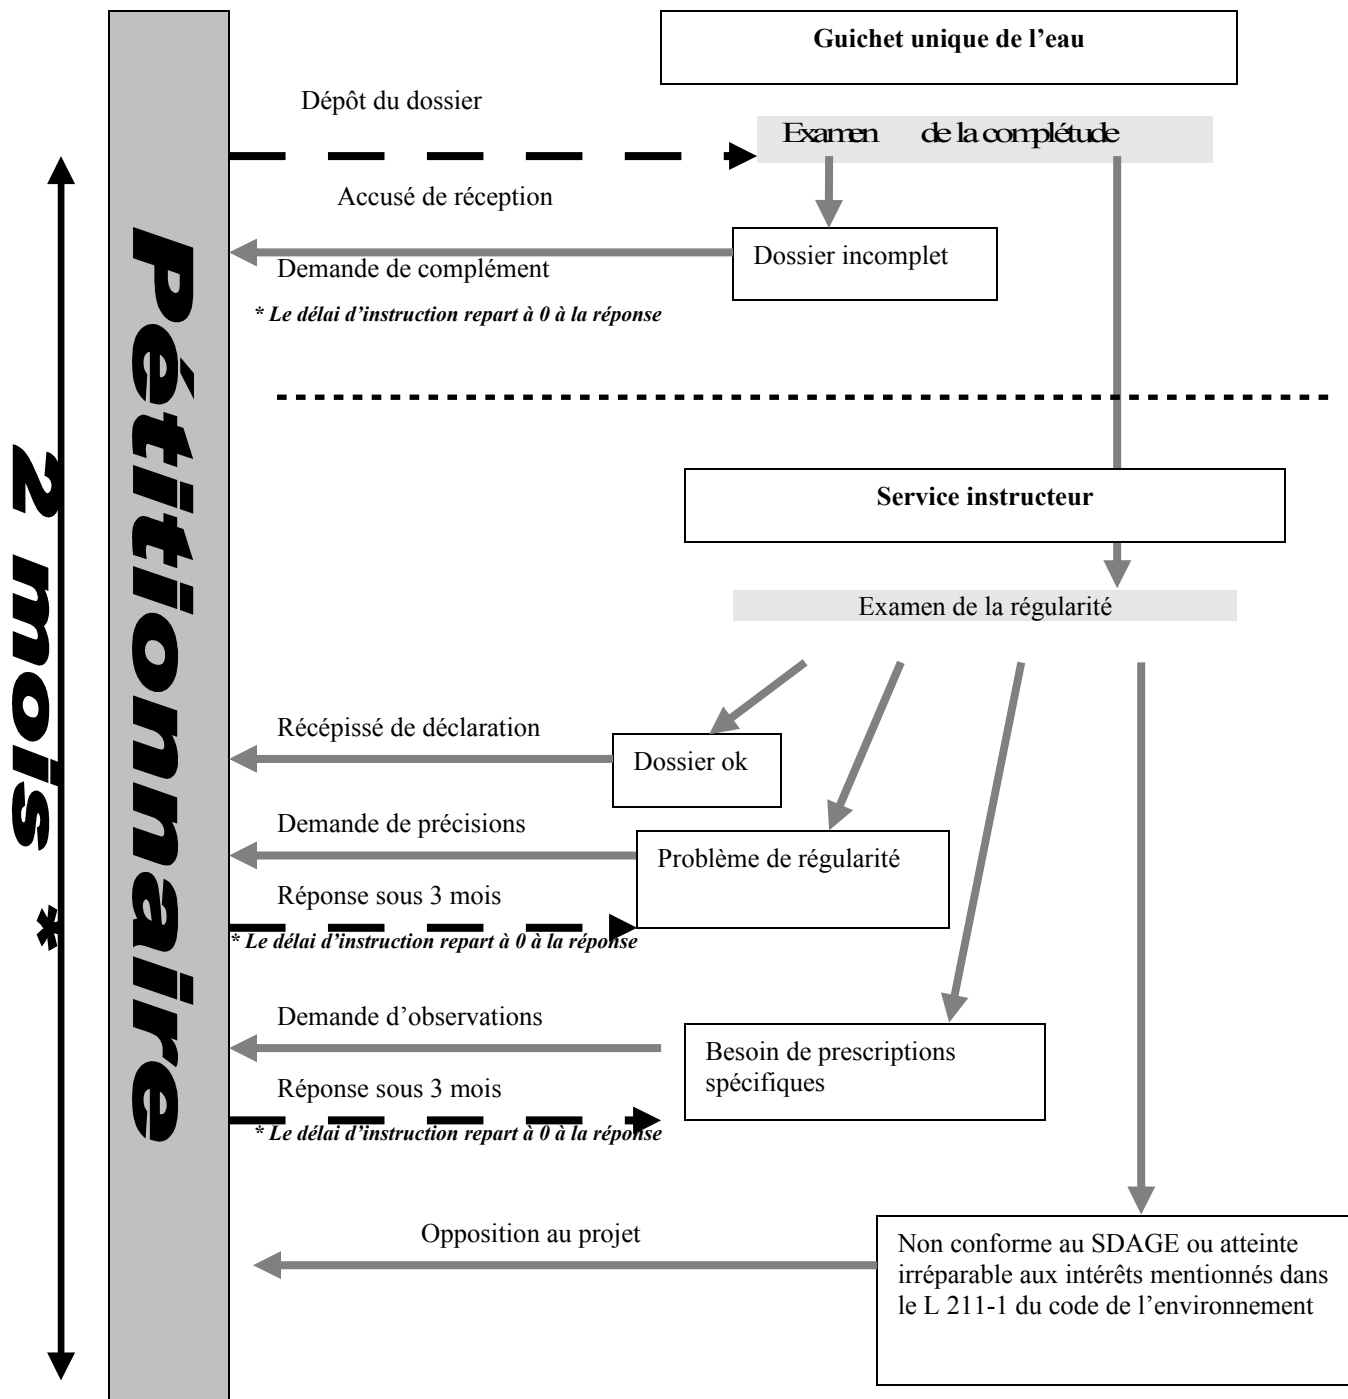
2 mois *

Pétitionnaire

Guichet unique de l'eau

Dépôt du dossier

Examen de la complétude

Accusé de réception

Dossier incomplet

Demande de complément

* Le délai d'instruction repart à 0 à la réponse

Service instructeur

Examen de la régularité

Récépissé de déclaration

Dossier ok

Demande de précisions

Problème de régularité

Réponse sous 3 mois

* Le délai d'instruction repart à 0 à la réponse

Demande d'observations

Besoin de prescriptions spécifiques

Réponse sous 3 mois

* Le délai d'instruction repart à 0 à la réponse

Opposition au projet

Non conforme au SDAGE ou atteinte irréparable aux intérêts mentionnés dans le L 211-1 du code de l'environnement